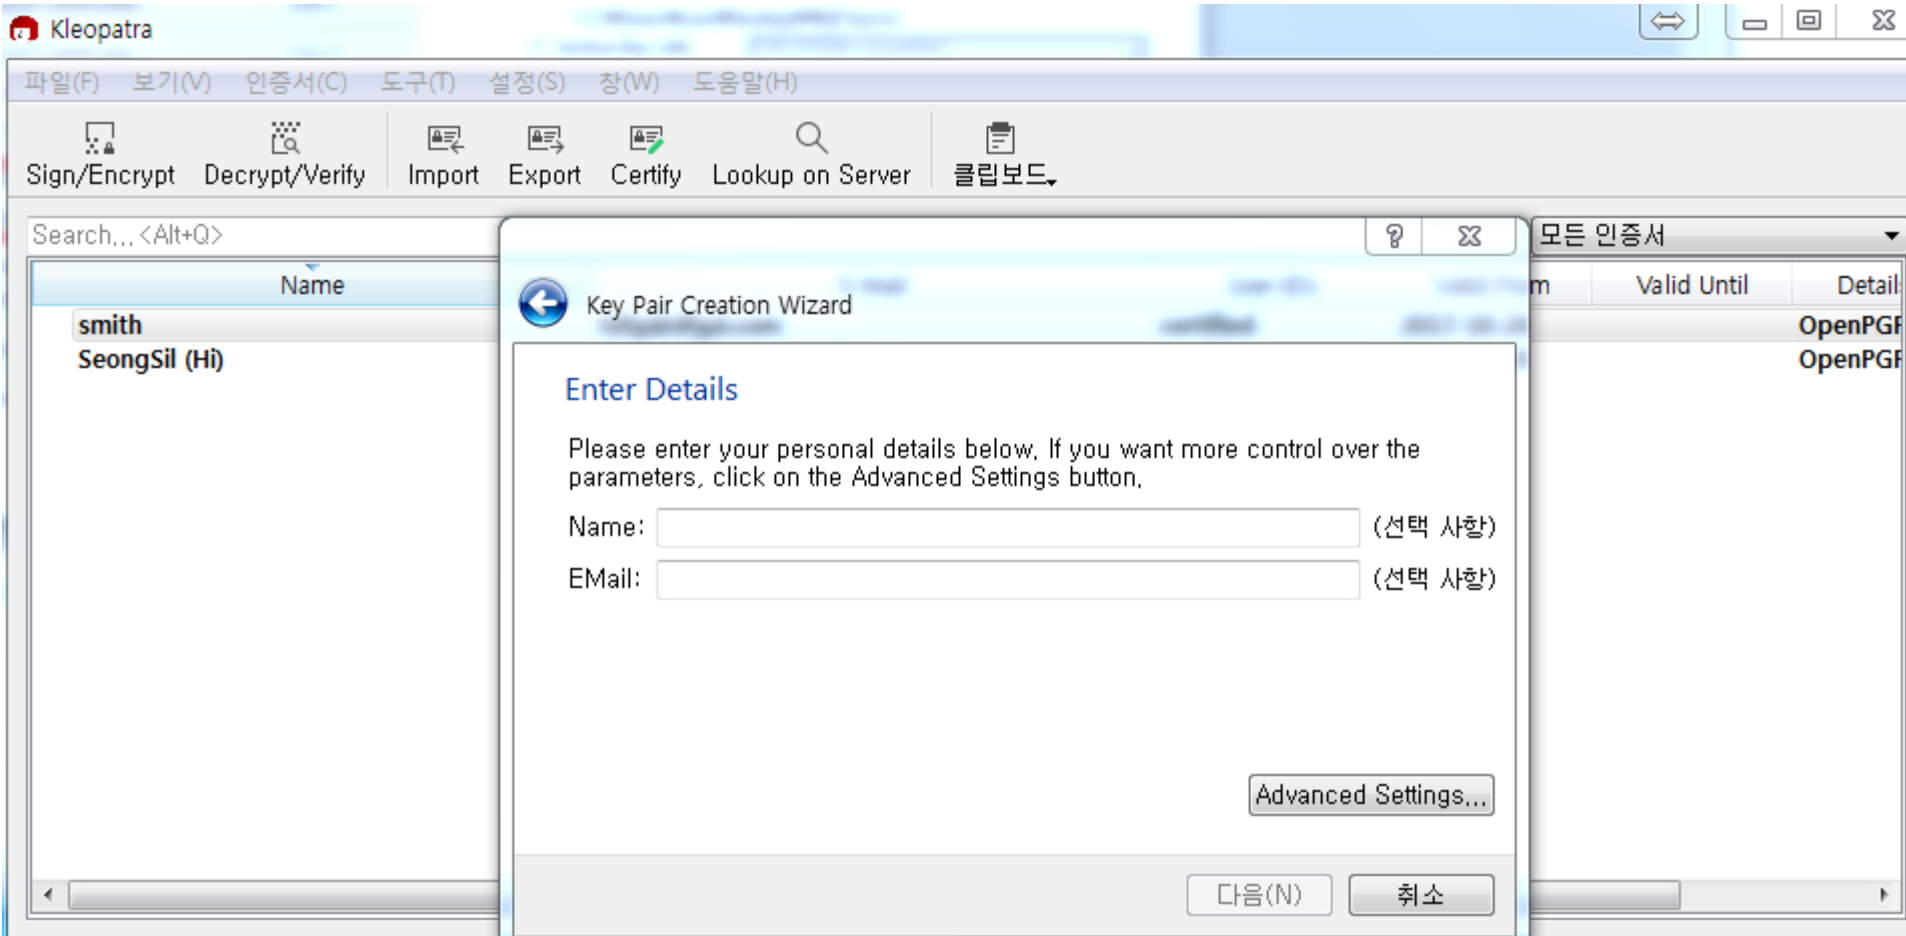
Kleopatra

파일(F) 보기(V) 인증서(C) 도구(T) 설정(S) 창(W) 도움말(H)

Sign/Encrypt Decrypt/Verify Import Export Certify Lookup on Server 클립보드

Search...<Alt+Q>

모든 인증서

| Name | m | Valid Until | Detail |
|---|---|---|---|
| smith | | | OpenPGF |
| SeongSil (Hi) | | | OpenPGF |

Key Pair Creation Wizard

Enter Details

Please enter your personal details below. If you want more control over the parameters, click on the Advanced Settings button.

Name: (선택 사항)

EMail: (선택 사항)

Advanced Settings...

다음(N) 취소